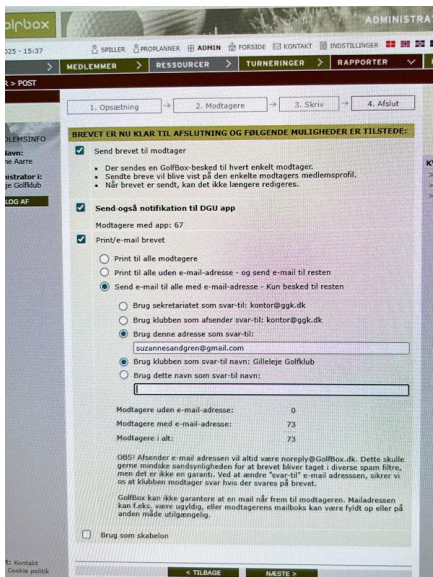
olfbox
ADMINISTRA
025 - 15:37
SPILLER PROPLANNER ADMIN FORSIDE KONTAKT INDSTILLINGER
MEDLEMMER > RESSOURCER > TURNERINGER > RAPPORTER
R > POST
1. Opsætning → 2. Modtagere → 3. Skriv → 4. Afslut
DLEMSINFO
Navn:
ne Aarre
istrator i:
ge Golfklub
LOG AF
BREVET ER NU KLAR TIL AFSLUTNING OG FØLGENDE MULIGHEDER ER TILSTEDE:
Send brevet til modtager
Der sendes en GolfBox-besked til hvert enkelt modtager.
Sendte breve vil blive vist på den enkelte modtagers medlemsprofil.
Når brevet er sendt, kan det ikke længere redigeres.
Send også notifikation til DGU app
Modtagere med app: 67
Print/e-mail brevet
Print til alle modtagere
Print til alle uden e-mail-adresse - og send e-mail til resten
Send e-mail til alle med e-mail-adresse - Kun besked til resten
Brug sekretariatet som svar-til: kontor@ggk.dk
Brug klubben som afsender svar-til: kontor@ggk.dk
Brug denne adresse som svar-til:
suzannesandgren@gmail.com
Brug klubben som svar-til navn: Gilleleje Golfklub
Brug dette navn som svar-til navn:
Modtagere uden e-mail-adresse: 0
Modtagere med e-mail-adresse: 73
Modtagere i alt: 73
OBS! Afsender e-mail adressen vil altid være noreply@GolfBox.dk. Dette skulle gerne mindske sandsynligheden for at brevet bliver taget i diverse spam filtre, men det er ikke en garanti. Ved at ændre "svar-til" e-mail adressen, sikrer vi os at klubben modtager svar hvis der svares på brevet.
GolfBox kan ikke garantere at en mail når frem til modtageren. Mailadressen kan f.eks. være ugyldig, eller modtagerens mailboks kan være fyldt op eller på anden måde utilgængelig.
Brug som skabelon
t: Kontakt
Cookie politik
< TILBAGE
NÆSTE >